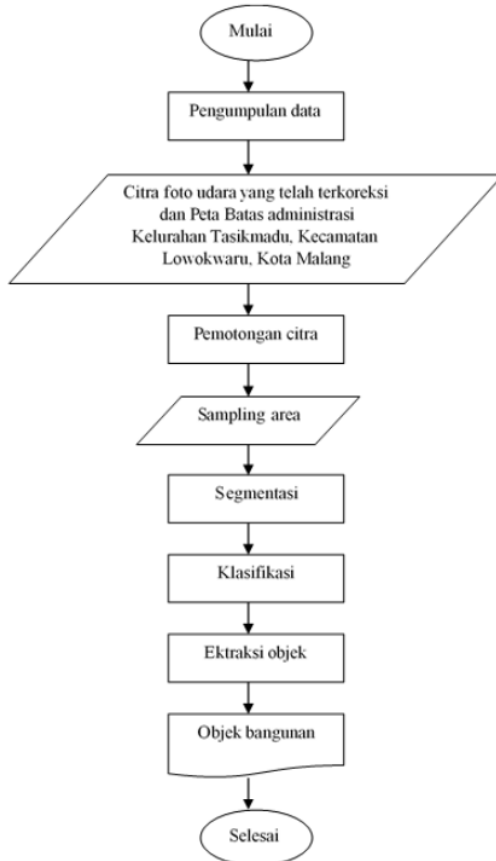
Mulai

Pengumpulan data

Citra foto udara yang telah terkoreksi dan Peta Batas administrasi Kelurahan Tasikmadu, Kecamatan Lowokwaru, Kota Malang

Pemotongan citra

Sampling area

Segmentasi

Klasifikasi

Ektraksi objek

Objek bangunan

Selesai